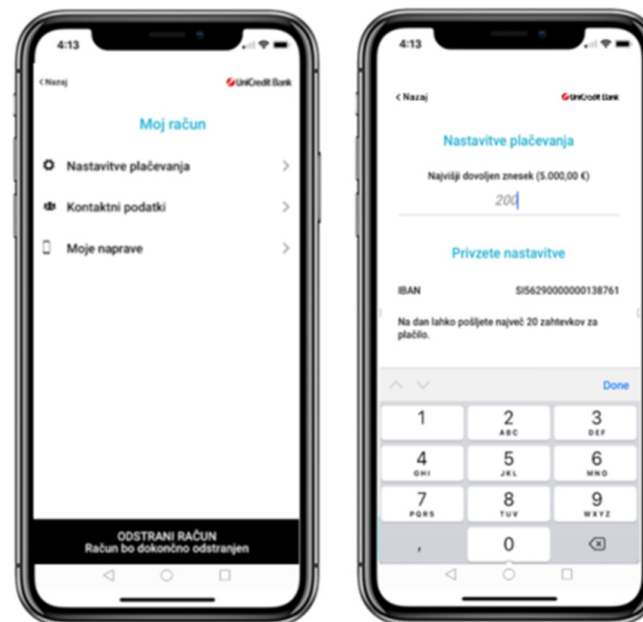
4:13

< Nazaj

UniCredit Bank

Moj račun

Nastavitve plačevanja

Kontaktni podatki

Moje naprave

ODSTRANI RAČUN
Račun bo dokončno odstranjen

4:13

< Nazaj

UniCredit Bank

Nastavitve plačevanja

Najvišji dovoljen znesek (5.000,00 €)

200

Privzete nastavitve

IBAN SI56290000000138761

Na dan lahko pošljete največ 20 zahtevkov za plačilo.

Done

1
2 ABC
3 DEF
4 GHI
5 JKL
6 MNO
7 PQRS
8 TUV
9 WXYZ
,
0